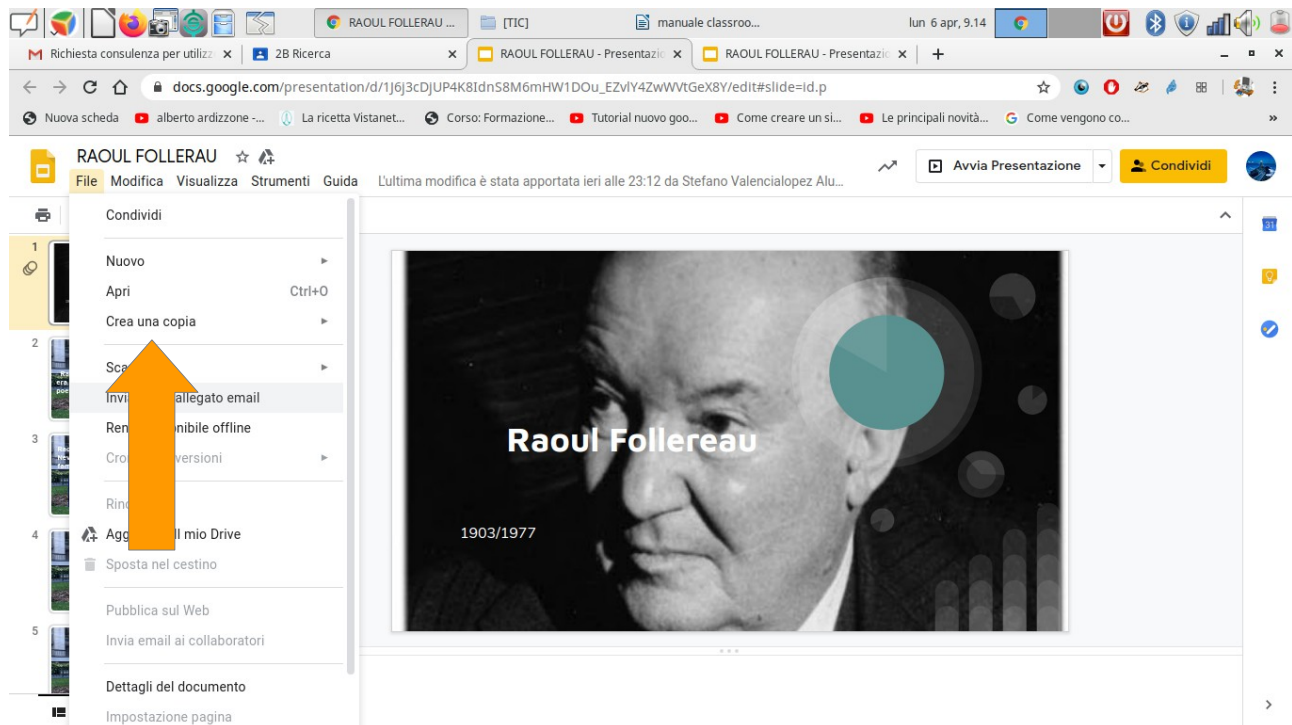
RAOUL FOLLERAU ... [TIC] manuale classroo... lun 6 apr, 9.14

Richiesta consulenza per utilizz × 2B Ricerca × RAOUL FOLLERAU - Presentazic × RAOUL FOLLERAU - Presentazic × +

docs.google.com/presentation/d/1J6j3cDjUP4K8IdnS8M6mHW1DOu_EZvlY4ZwWVtGeX8Y/edit#slide=id.p

Nuova scheda alberto ardizzone -... La ricetta Vistanet... Corso: Formazione... Tutorial nuovo goo... Come creare un si... Le principali novità... Come vengono co...

RAOUL FOLLERAU
File Modifica Visualizza Strumenti Guida L'ultima modifica è stata apportata ieri alle 23:12 da Stefano Valencialopez Alu...
Avvia Presentazione Condividi

Condividi
Nuovo
Apri Ctrl+O
Crea una copia
Sca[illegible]
Invi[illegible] allegato email
Ren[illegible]onibile offline
Cro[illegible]versioni
Rin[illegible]
Agg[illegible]l mio Drive
Sposta nel cestino
Pubblica sul Web
Invia email ai collaboratori
Dettagli del documento
Impostazione pagina

1
2
3
4
5

Raoul Follereau

1903/1977